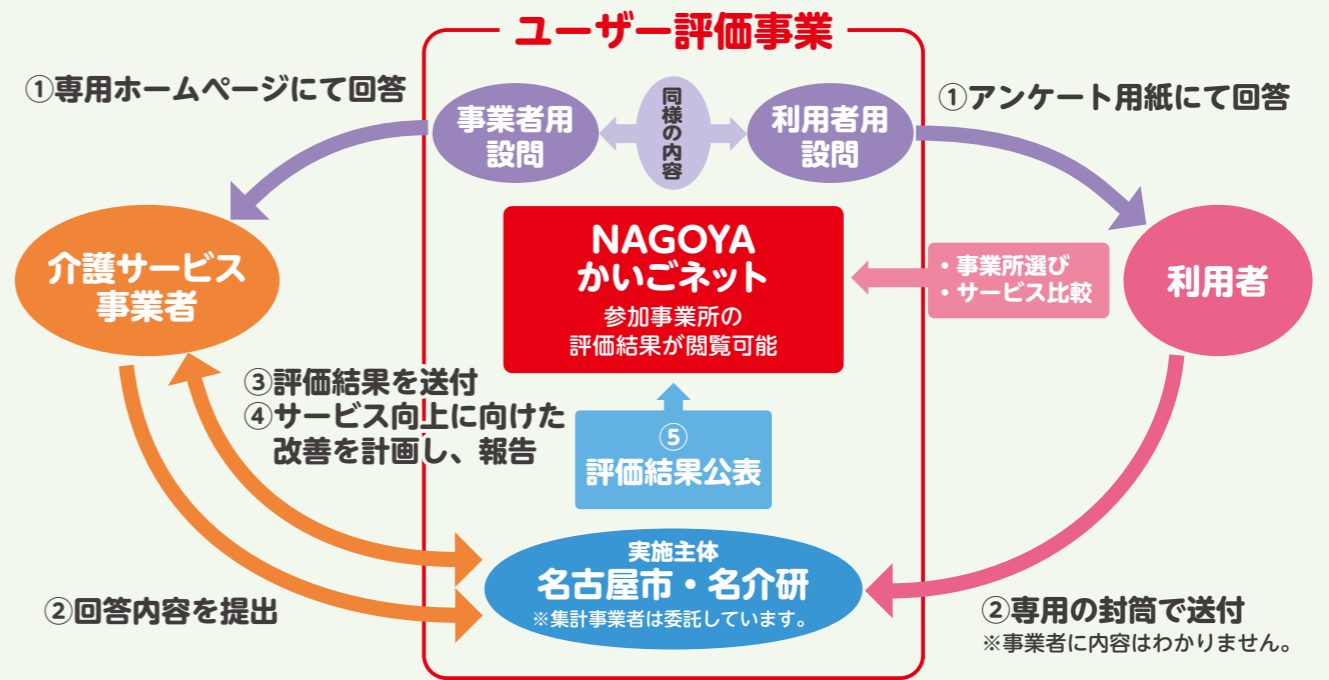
ユーザー評価事業

①専用ホームページにて回答

事業者用設問

同様の内容

利用者用設問

①アンケート用紙にて回答

介護サービス事業者

NAGOYA かいごネット
参加事業所の評価結果が閲覧可能

・事業所選び
・サービス比較

利用者

③評価結果を送付
④サービス向上に向けた改善を計画し、報告

⑤
評価結果公表

実施主体
名古屋市・名介研
※集計事業者は委託しています。

②回答内容を提出

②専用の封筒で送付
※事業者に内容はわかりません。